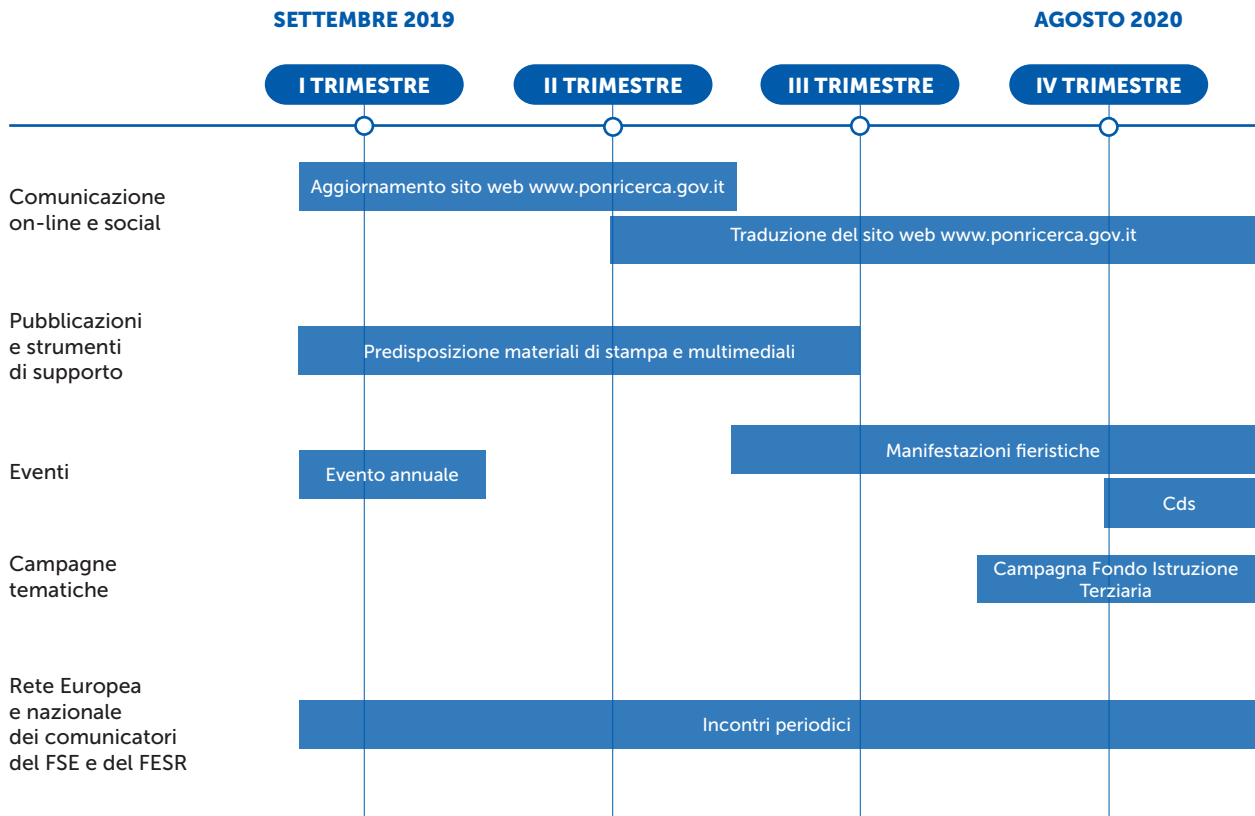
SETTEMBRE 2019

AGOSTO 2020

I TRIMESTRE

II TRIMESTRE

III TRIMESTRE

IV TRIMESTRE

Comunicazione on-line e social

Aggiornamento sito web www.ponricerca.gov.it

Traduzione del sito web www.ponricerca.gov.it

Pubblicazioni e strumenti di supporto

Predisposizione materiali di stampa e multimediali

Eventi

Manifestazioni fieristiche

Evento annuale

Cds

Campagne tematiche

Campagna Fondo Istruzione Terziaria

Rete Europea e nazionale dei comunicatori del FSE e del FESR

Incontri periodici